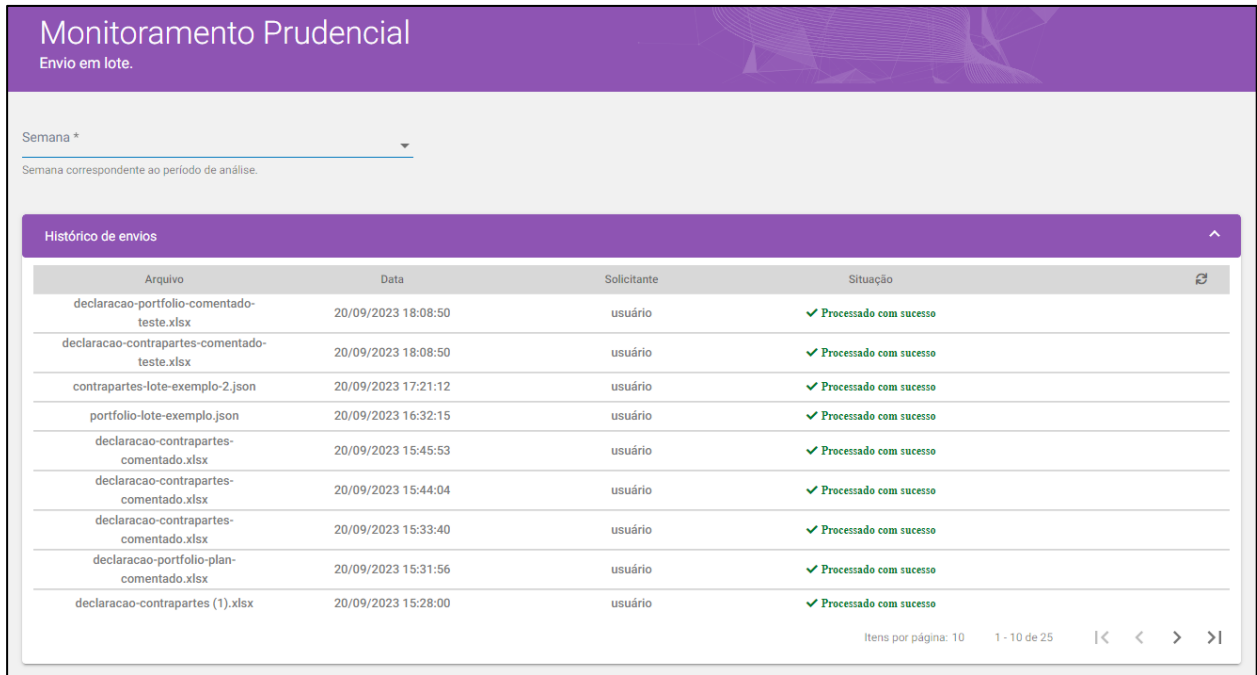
Monitoramento Prudencial
Envio em lote.

Semana *
Semana correspondente ao período de análise.

Histórico de envios

| Arquivo | Data | Solicitante | Situação |
|---|---|---|---|
| declaracao-portfolio-comentado-teste.xlsx | 20/09/2023 18:08:50 | usuário | ✓ Processado com sucesso |
| declaracao-contrapartes-comentado-teste.xlsx | 20/09/2023 18:08:50 | usuário | ✓ Processado com sucesso |
| contrapartes-lote-exemplo-2.json | 20/09/2023 17:21:12 | usuário | ✓ Processado com sucesso |
| portfolio-lote-exemplo.json | 20/09/2023 16:32:15 | usuário | ✓ Processado com sucesso |
| declaracao-contrapartes-comentado.xlsx | 20/09/2023 15:45:53 | usuário | ✓ Processado com sucesso |
| declaracao-contrapartes-comentado.xlsx | 20/09/2023 15:44:04 | usuário | ✓ Processado com sucesso |
| declaracao-contrapartes-comentado.xlsx | 20/09/2023 15:33:40 | usuário | ✓ Processado com sucesso |
| declaracao-portfolio-plan-comentado.xlsx | 20/09/2023 15:31:56 | usuário | ✓ Processado com sucesso |
| declaracao-contrapartes (1).xlsx | 20/09/2023 15:28:00 | usuário | ✓ Processado com sucesso |

Itens por página: 10 1 - 10 de 25